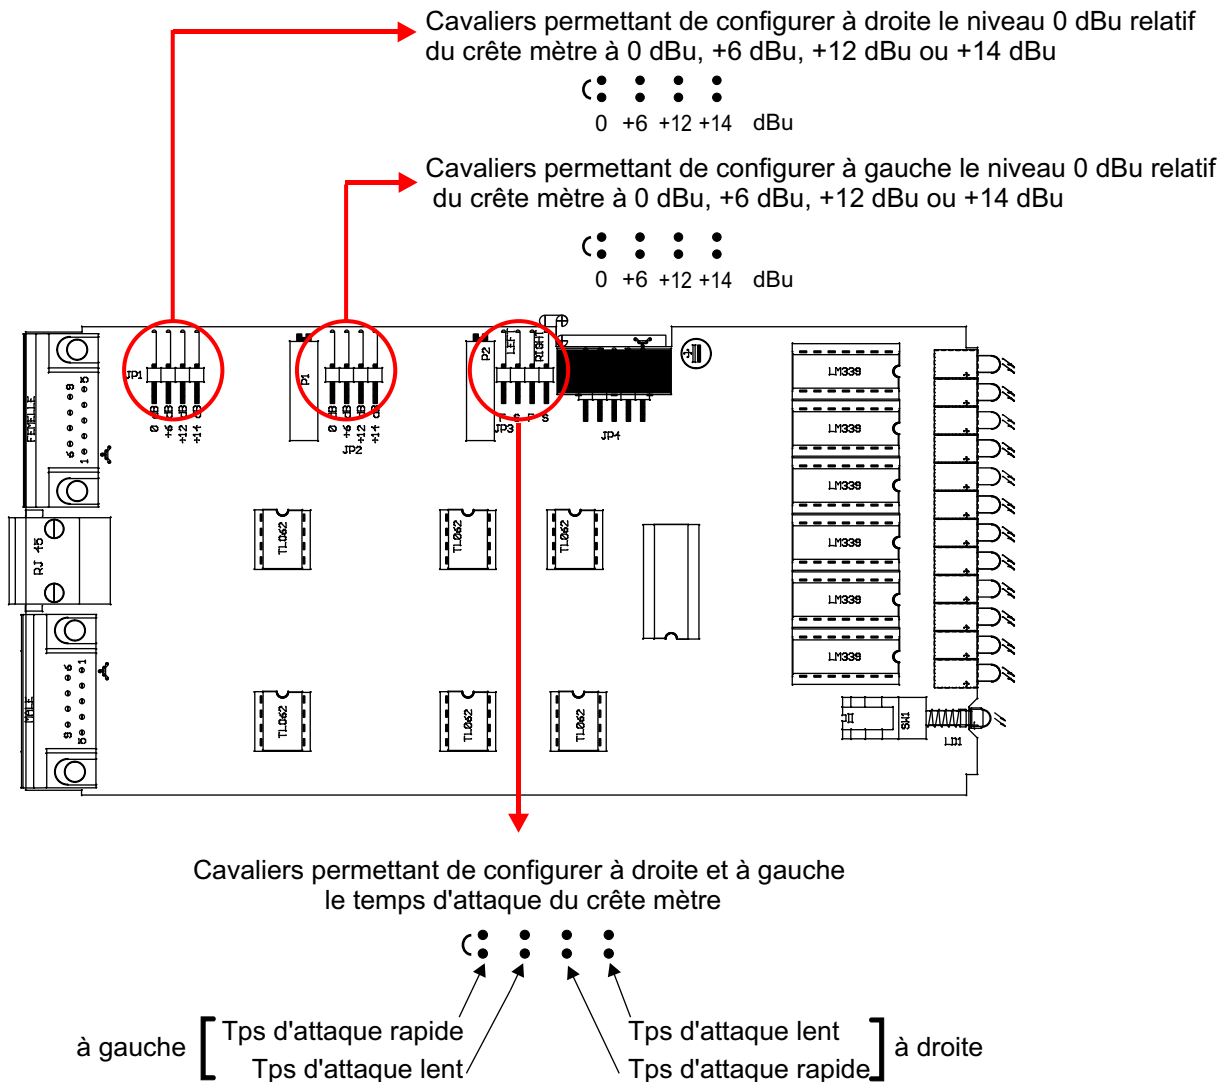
Cavaliers permettant de configurer à droite le niveau 0 dBu relatif du crête mètre à 0 dBu, +6 dBu, +12 dBu ou +14 dBu

0 +6 +12 +14 dBu

Cavaliers permettant de configurer à gauche le niveau 0 dBu relatif du crête mètre à 0 dBu, +6 dBu, +12 dBu ou +14 dBu

0 +6 +12 +14 dBu

JP1
0 dB +6 dB +12 dB +14 dB
P1
0 dB +6 dB +12 dB +14 dB
JP2
P2
LEFT RIGHT
JP3
JP4
FEMELLE
RJ 45
MALE
TL062
TL062
TL062
TL062
TL062
TL062
LM339
LM339
LM339
LM339
LM339
LM339
SW1
LD1

Cavaliers permettant de configurer à droite et à gauche le temps d'attaque du crête mètre

à gauche [ Tps d'attaque rapide
Tps d'attaque lent
Tps d'attaque lent
Tps d'attaque rapide ] à droite